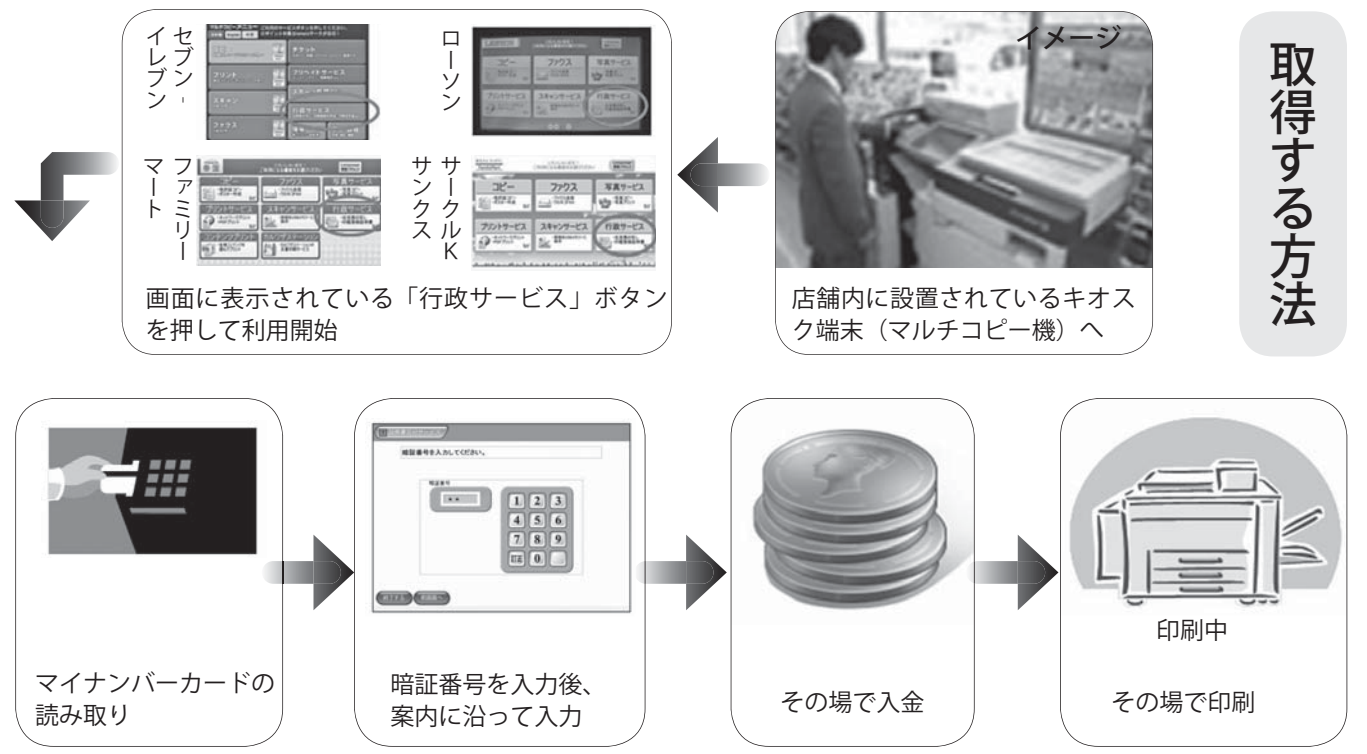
取得する方法

イメージ

店舗内に設置されているキオスク端末（マルチコピー機）へ

セブン-イレブン

ローソン

ファミリーマート

サークルKサンクス

コピー
ファクス
写真サービス
プリントサービス
スキャンサービス
行政サービス

画面に表示されている「行政サービス」ボタンを押して利用開始

マイナンバーカードの読み取り

暗証番号を入力してください。

1 2 3
4 5 6
7 8 9
0

暗証番号を入力後、案内に沿って入力

その場で入金

印刷中

その場で印刷